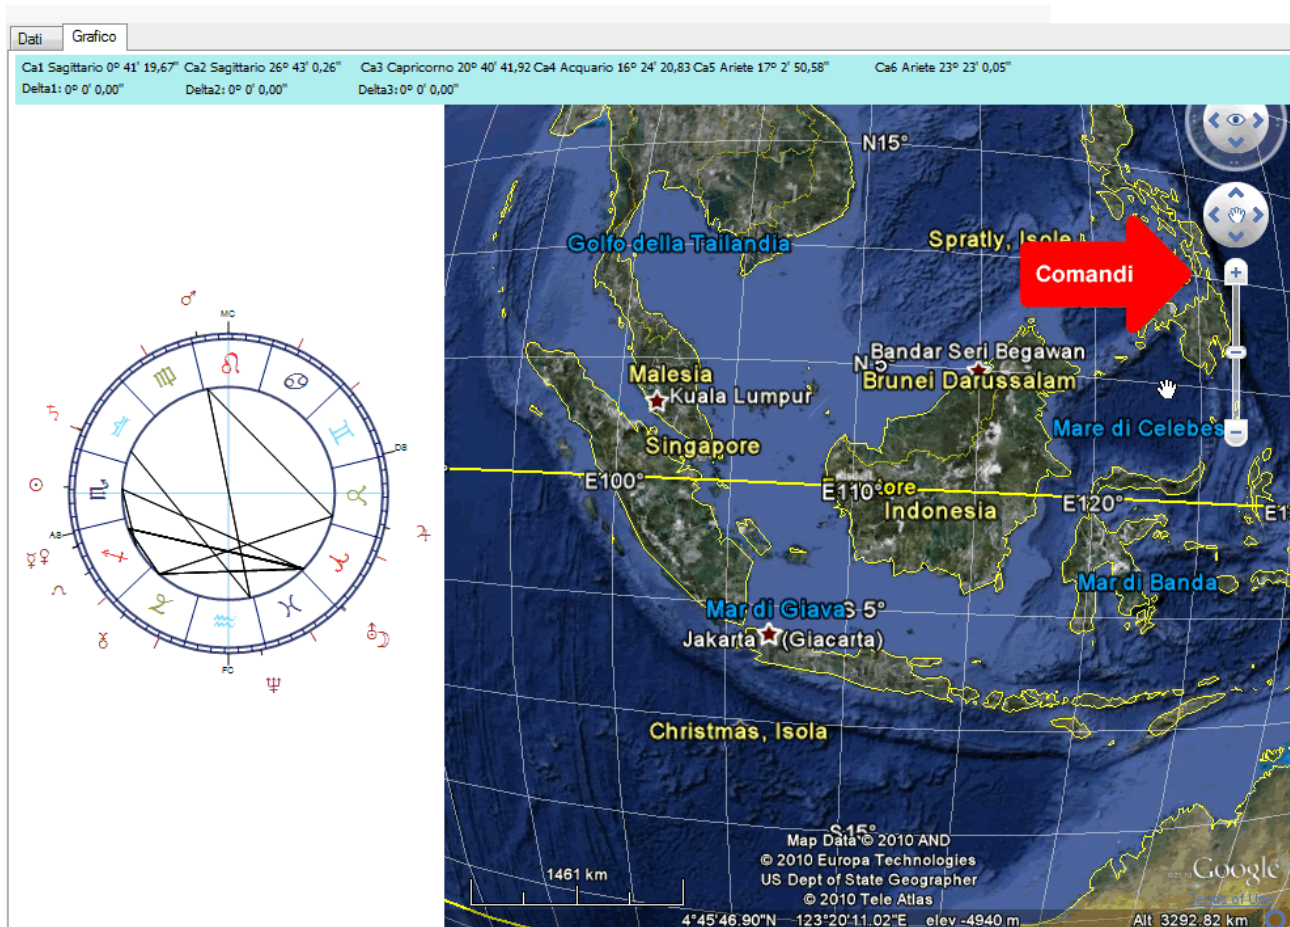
Dati Grafico

Ca1 Sagittario 0° 41' 19,67" Ca2 Sagittario 26° 43' 0,26" Ca3 Capricorno 20° 40' 41,92 Ca4 Acquario 16° 24' 20,83 Ca5 Ariete 17° 2' 50,58" Ca6 Ariete 23° 23' 0,05"
Delta1: 0° 0' 0,00" Delta2: 0° 0' 0,00" Delta3: 0° 0' 0,00"

MC
DS
AS
FC

N15°
Golfo della Tailandia
Spratly, Isole
Comandi
N 5
Bandar Seri Begawan
Brunei Darussalam
Malesia
Kuala Lumpur
Mare di Celebes
Singapore
E100°
E110°
E120°
E1
Indonesia
Mar di Banda
Mar di Giava
S 5°
Jakarta (Giacarta)
Christmas, Isola
S15°
Map Data © 2010 AND
© 2010 Europa Technologies
US Dept of State Geographer
© 2010 Tele Atlas
1461 km
Google
Terms of Use
4°45'46.90"N 123°20'11.02"E elev -4940 m
Alt 3292.82 km